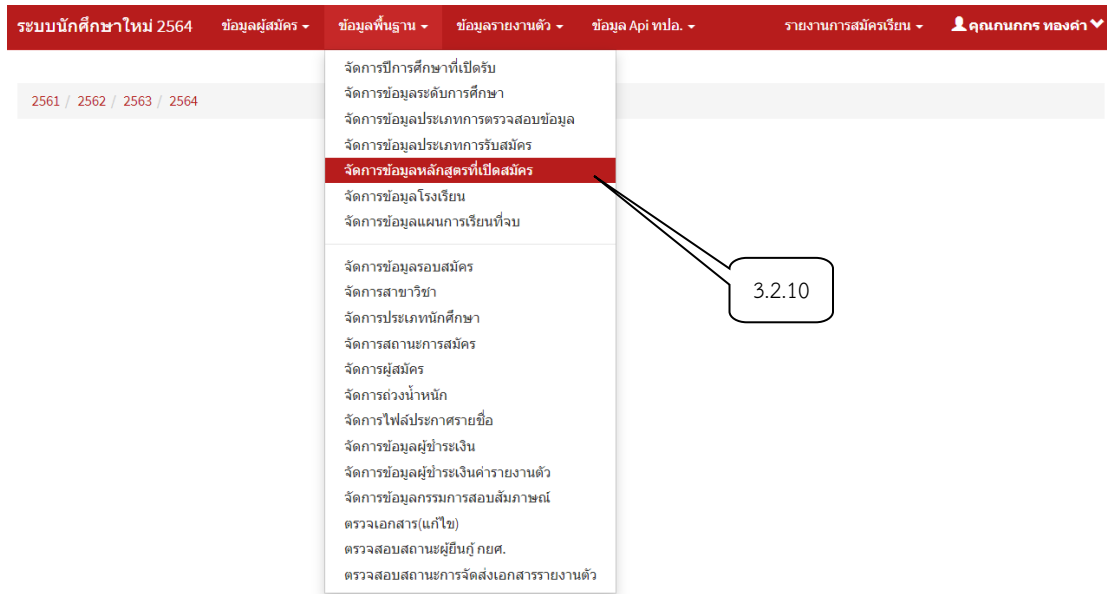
ระบบนักศึกษาใหม่ 2564 ข้อมูลผู้สมัคร ▾ ข้อมูลพื้นฐาน ▾ ข้อมูลรายงานตัว ▾ ข้อมูล Api ทปอ. ▾ รายงานการสมัครเรียน ▾ คุณกนกกร ทองคำ

2561 / 2562 / 2563 / 2564

จัดการปีการศึกษาที่เปิดรับ
จัดการข้อมูลระดับการศึกษา
จัดการข้อมูลประเภทการตรวจสอบข้อมูล
จัดการข้อมูลประเภทการรับสมัคร
จัดการข้อมูลหลักสูตรที่เปิดสมัคร
จัดการข้อมูลโรงเรียน
จัดการข้อมูลแผนการเรียนที่จบ

จัดการข้อมูลรอบสมัคร
จัดการสาขาวิชา
จัดการประเภทนักศึกษา
จัดการสถานะการสมัคร
จัดการผู้สมัคร
จัดการถ่วงน้ำหนัก
จัดการไฟล์ประกาศรายชื่อ
จัดการข้อมูลผู้ชำระเงิน
จัดการข้อมูลผู้ชำระเงินค่ารายงานตัว
จัดการข้อมูลกรรมการสอบสัมภาษณ์
ตรวจเอกสาร(แก้ไข)
ตรวจสอบสถานะผู้ยืนกู้ กยศ.
ตรวจสอบสถานะการจัดส่งเอกสารรายงานตัว

3.2.10